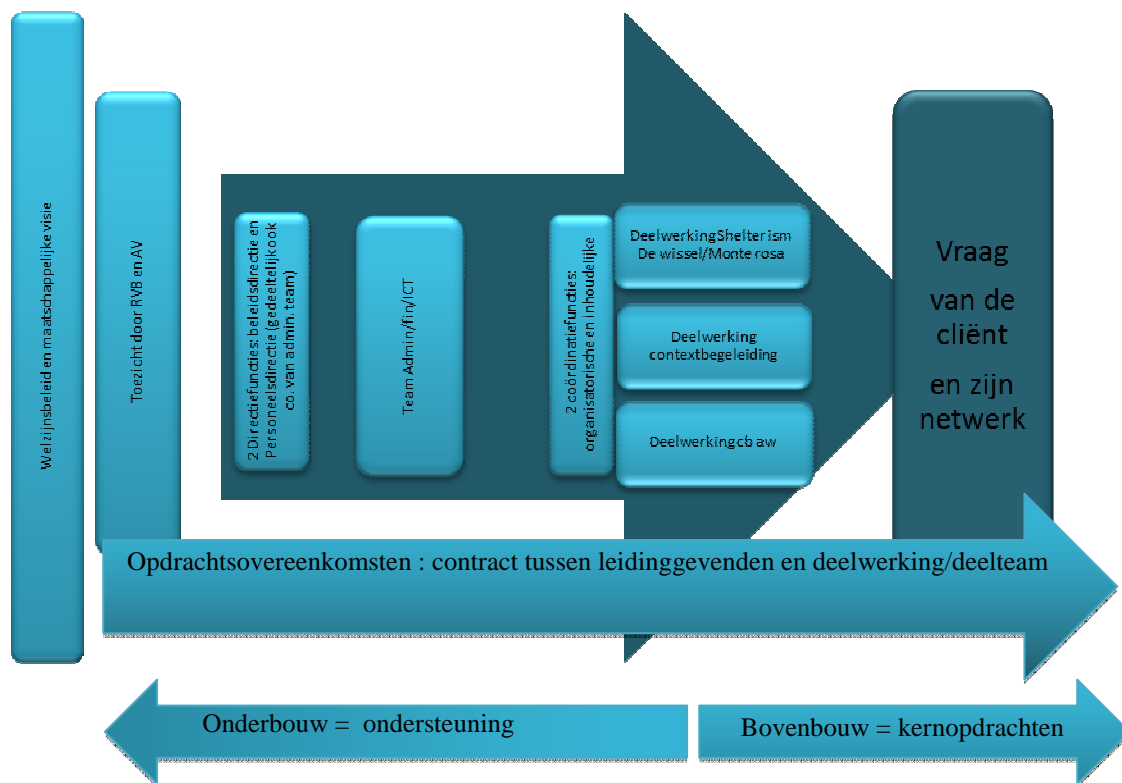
Welzijnsbeleid en maatschappelijke visie

Toezicht door RVB en AV

2 Directiefuncties: beleidsdirectie en Personeelsdirectie (gedeeltelijk ook co. van admin. team)

Team Admin/fin/ICT

2 coördinatiefuncties: organisatorische en inhoudelijke

DeelwerkingShelter ism De wissel/Monte rosa

Deelwerking contextbegeleiding

Deelwerking cbaw

Vraag van de cliënt en zijn netwerk

Opdrachtsovereenkomsten : contract tussen leidinggevenden en deelwerking/deelteam

Onderbouw = ondersteuning

Bovenbouw = kernopdrachten